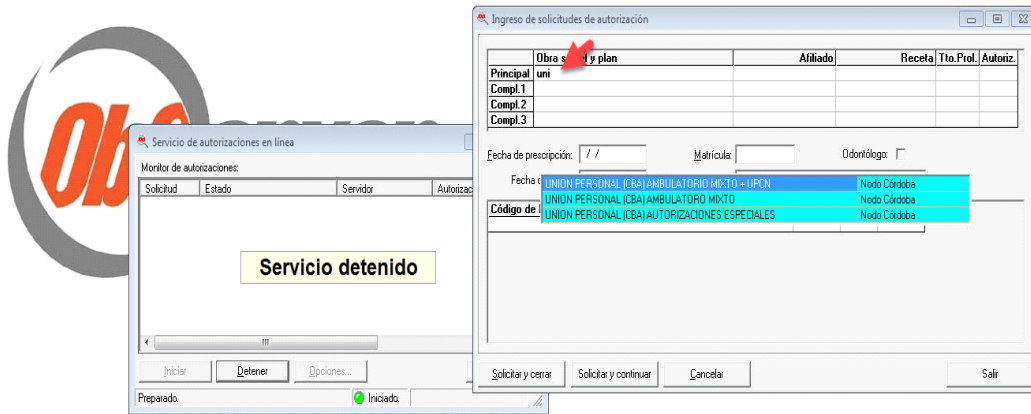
Ob

Servicio de autorizaciones en línea

Monitor de autorizaciones:

| Solicitud | Estado | Servidor | Autorizac |
|---|---|---|---|

Servicio detenido

Iniciar Detener Opciones...

Preparado. Iniciado.

Ingreso de solicitudes de autorización

| | Obra s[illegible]l y plan | Afiliado | Receta | Tto.Prol. | Autoriz. |
|---|---|---|---|---|---|
| Principal | uni | | | | |
| Compl.1 | | | | | |
| Compl.2 | | | | | |
| Compl.3 | | | | | |

Fecha de prescripción: / / Matrícula: Odontólogo:

Fecha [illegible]

| | |
|---|---|
| UNION PERSONAL (CBA) AMBULATORIO MIXTO + UPCN | Nodo Córdoba |
| UNION PERSONAL (CBA) AMBULATORO MIXTO | Nodo Córdoba |
| UNION PERSONAL (CBA) AUTORIZACIONES ESPECIALES | Nodo Córdoba |

Código de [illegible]

Solicitar y cerrar Solicitar y continuar Cancelar Salir